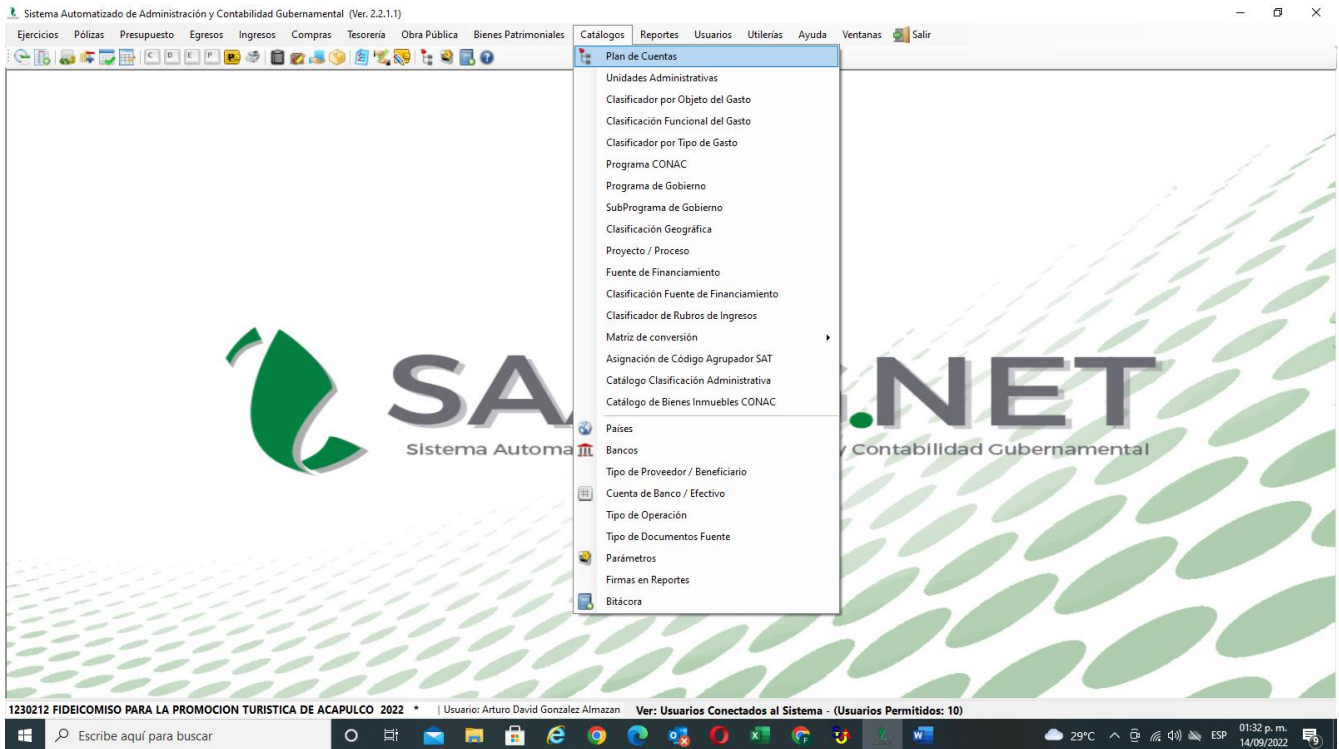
Sistema Automatizado de Administración y Contabilidad Gubernamental (Ver. 2.2.1.1)

Ejercicios Pólizas Presupuesto Egresos Ingresos Compras Tesorería Obra Pública Bienes Patrimoniales Catálogos Reportes Usuarios Utilerías Ayuda Ventanas Salir

C D E P

Plan de Cuentas
Unidades Administrativas
Clasificador por Objeto del Gasto
Clasificación Funcional del Gasto
Clasificador por Tipo de Gasto
Programa CONAC
Programa de Gobierno
SubPrograma de Gobierno
Clasificación Geográfica
Proyecto / Proceso
Fuente de Financiamiento
Clasificación Fuente de Financiamiento
Clasificador de Rubros de Ingresos
Matriz de conversión
Asignación de Código Agrupador SAT
Catálogo Clasificación Administrativa
Catálogo de Bienes Inmuebles CONAC
Países
Bancos
Tipo de Proveedor / Beneficiario
Cuenta de Banco / Efectivo
Tipo de Operación
Tipo de Documentos Fuente
Parámetros
Firmas en Reportes
Bitácora

SA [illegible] .NET
Sistema Automa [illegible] y Contabilidad Gubernamental

1230212 FIDEICOMISO PARA LA PROMOCION TURISTICA DE ACAPULCO 2022 * | Usuario: Arturo David Gonzalez Almazan Ver: Usuarios Conectados al Sistema - (Usuarios Permitidos: 10)

Escribe aquí para buscar

29°C ESP 01:32 p. m. 14/09/2022 9